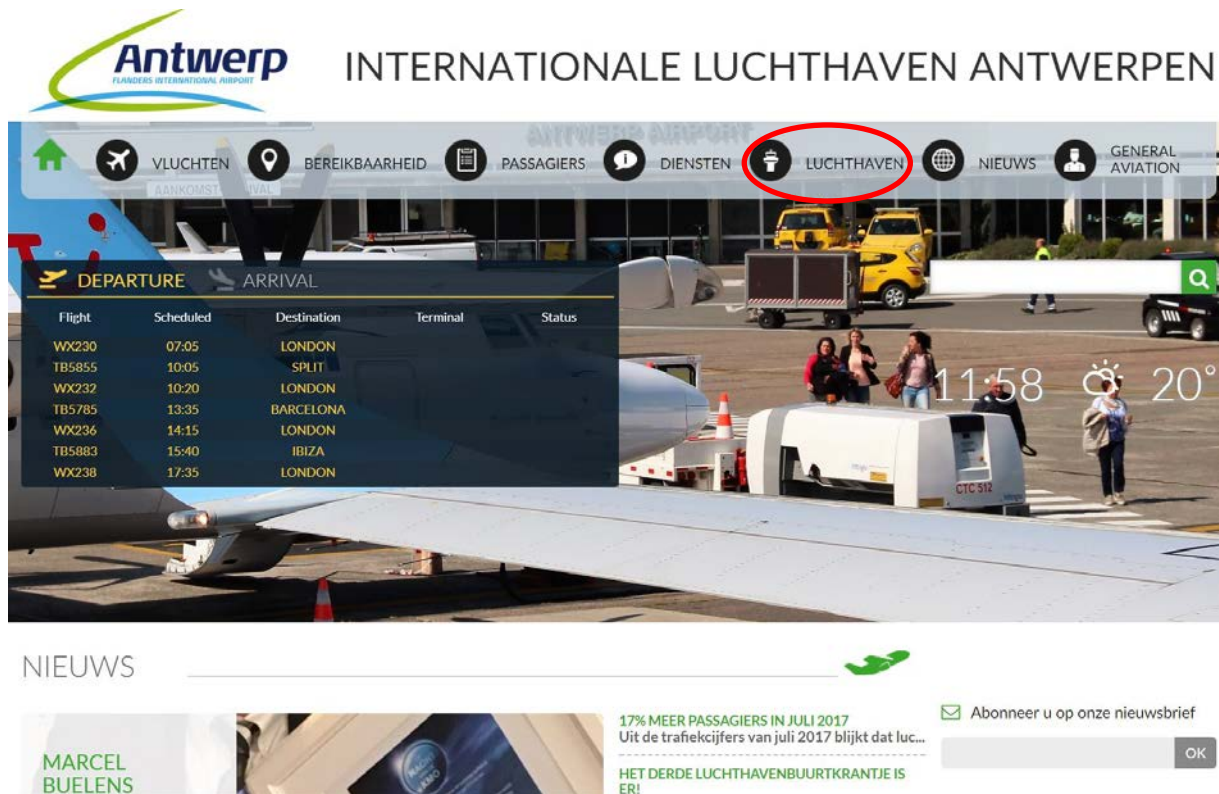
Antwerp
FLANDERS INTERNATIONAL AIRPORT

INTERNATIONALE LUCHTHAVEN ANTWERPEN

VLUCHTEN BEREIKBAARHEID PASSAGIERS DIENSTEN LUCHTHAVEN NIEUWS GENERAL AVIATION

ANTWERP AIRPORT

DEPARTURE ARRIVAL

| Flight | Scheduled | Destination | Terminal | Status |
|---|---|---|---|---|
| WX230 | 07:05 | LONDON | | |
| TB5855 | 10:05 | SPLIT | | |
| WX232 | 10:20 | LONDON | | |
| TB5785 | 13:35 | BARCELONA | | |
| WX236 | 14:15 | LONDON | | |
| TB5883 | 15:40 | IBIZA | | |
| WX238 | 17:35 | LONDON | | |

11:58 20°

CTC 512

NIEUWS

MARCEL BUELENS

17% MEER PASSAGIERS IN JULI 2017
Uit de trafiekcijfers van juli 2017 blijkt dat luc...

HET DERDE LUCHTHAVENBUURTKRANTJE IS ER!

Abonneer u op onze nieuwsbrief

OK